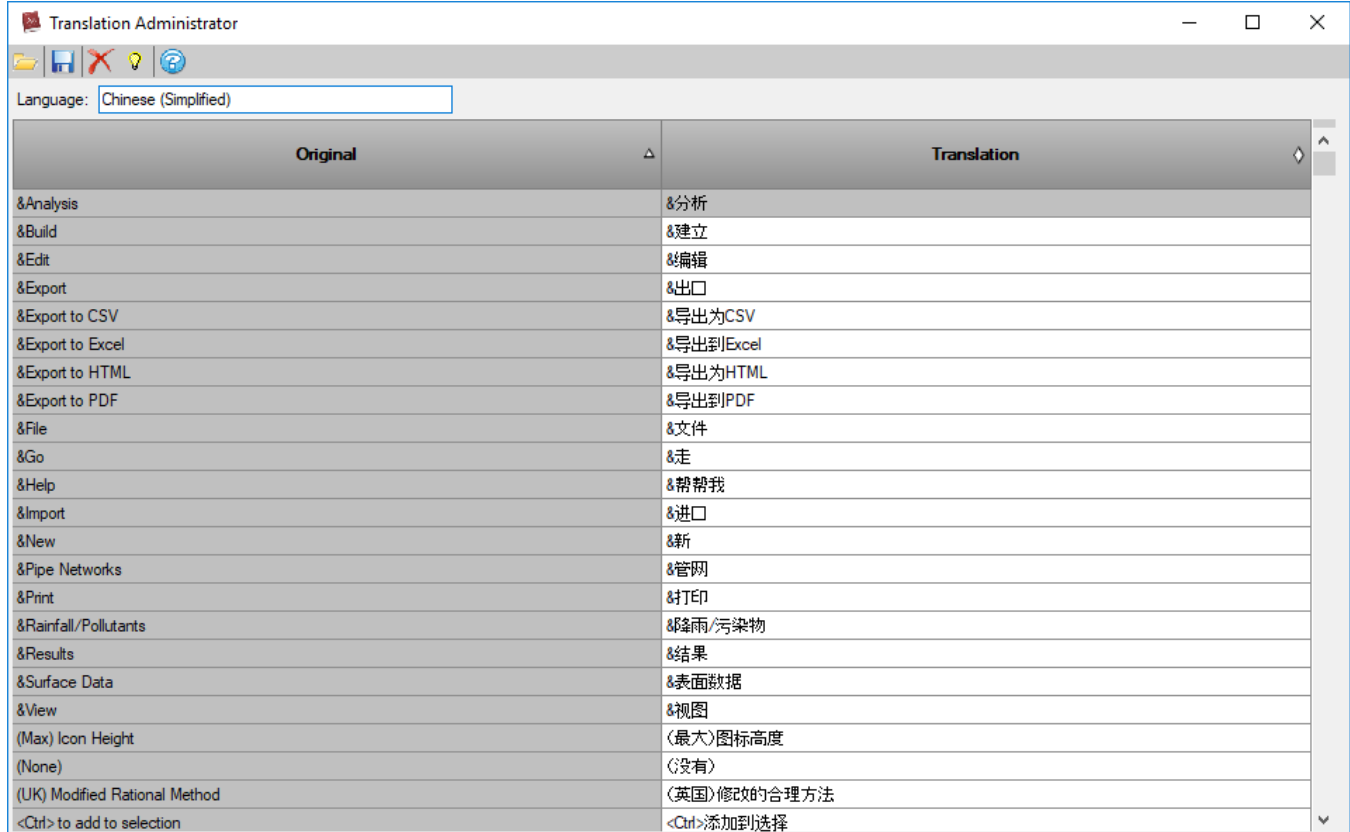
Translation Administrator

Language: Chinese (Simplified)

| Original | Translation |
|---|---|
| &Analysis | &分析 |
| &Build | &建立 |
| &Edit | &编辑 |
| &Export | &出口 |
| &Export to CSV | &导出为CSV |
| &Export to Excel | &导出到Excel |
| &Export to HTML | &导出为HTML |
| &Export to PDF | &导出到PDF |
| &File | &文件 |
| &Go | &走 |
| &Help | &帮帮我 |
| &Import | &进口 |
| &New | &新 |
| &Pipe Networks | &管网 |
| &Print | &打印 |
| &Rainfall/Pollutants | &降雨/污染物 |
| &Results | &结果 |
| &Surface Data | &表面数据 |
| &View | &视图 |
| (Max) Icon Height | (最大)图标高度 |
| (None) | (没有) |
| (UK) Modified Rational Method | (英国)修改的合理方法 |
| <Ctrl> to add to selection | <Ctrl>添加到选择 |